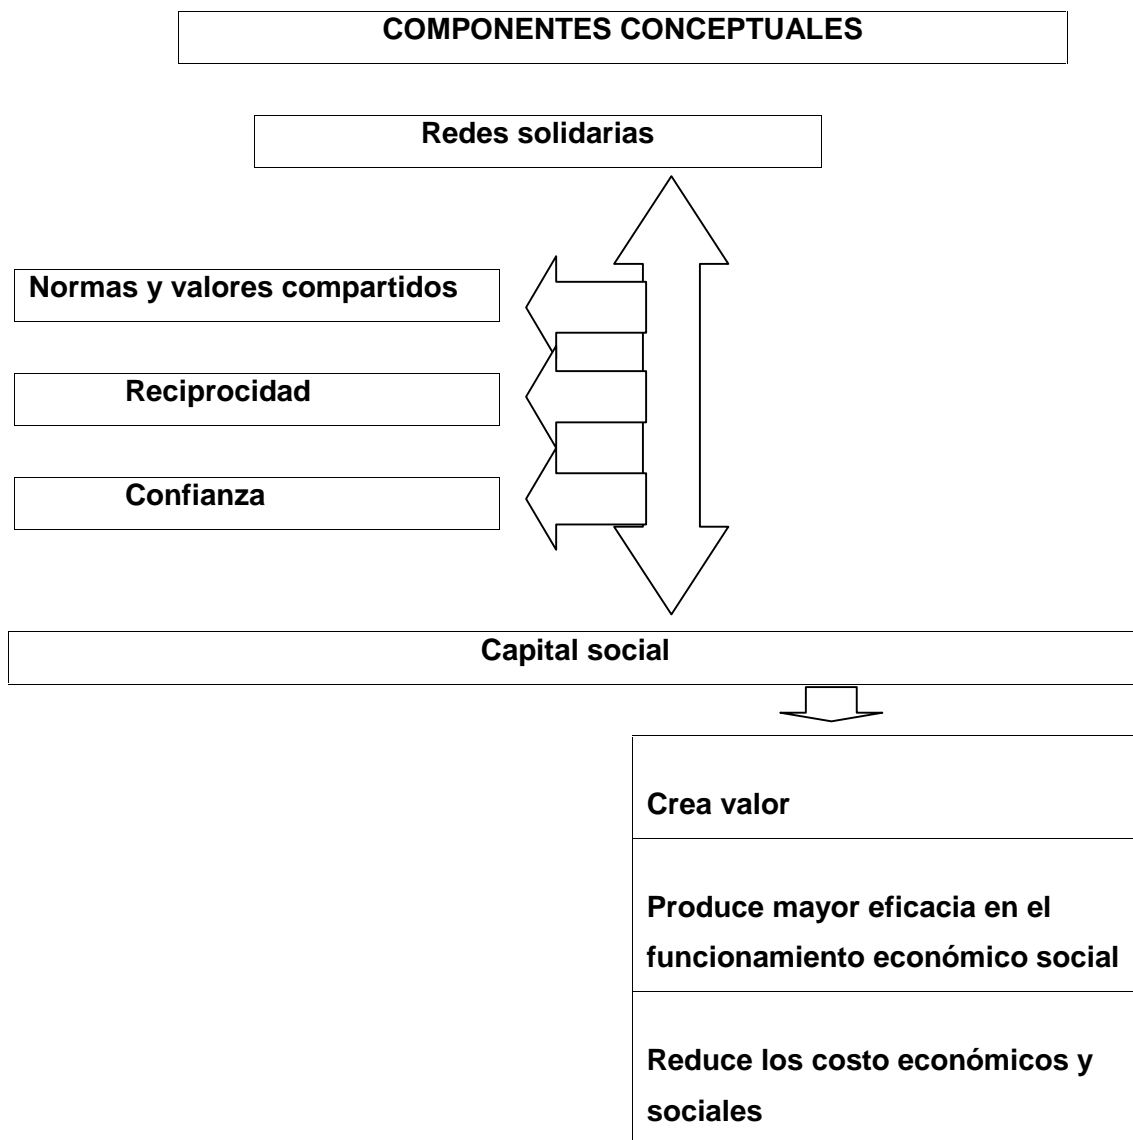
COMPONENTES CONCEPTUALES

Redes solidarias

Normas y valores compartidos

Reciprocidad

Confianza

Capital social

Crea valor

Produce mayor eficacia en el funcionamiento económico social

Reduce los costo económicos y sociales